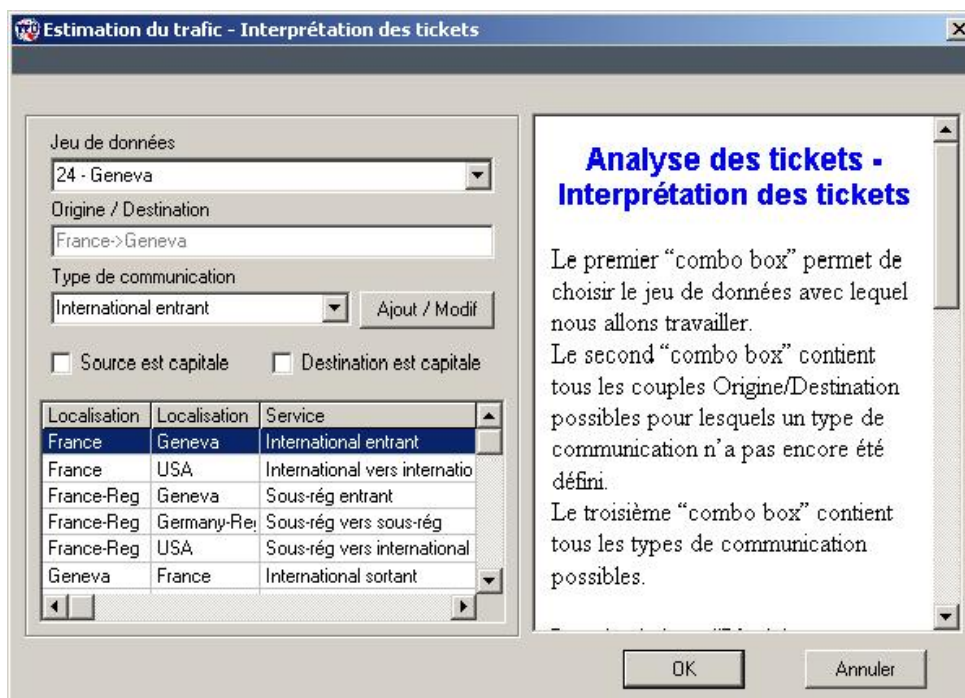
Estimation du trafic - Interprétation des tickets

Jeu de données
24 - Geneva
Origine / Destination
France->Geneva
Type de communication
International entrant
Ajout / Modif
Source est capitale
Destination est capitale

| Localisation | Localisation | Service |
|---|---|---|
| France | Geneva | International entrant |
| France | USA | International vers internatio |
| France-Reg | Geneva | Sous-rég entrant |
| France-Reg | Germany-Re | Sous-rég vers sous-rég |
| France-Reg | USA | Sous-rég vers international |
| Geneva | France | International sortant |

Analyse des tickets - Interprétation des tickets

Le premier "combo box" permet de choisir le jeu de données avec lequel nous allons travailler.
Le second "combo box" contient tous les couples Origine/Destination possibles pour lesquels un type de communication n'a pas encore été défini.
Le troisième "combo box" contient tous les types de communication possibles.

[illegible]

OK
Annuler